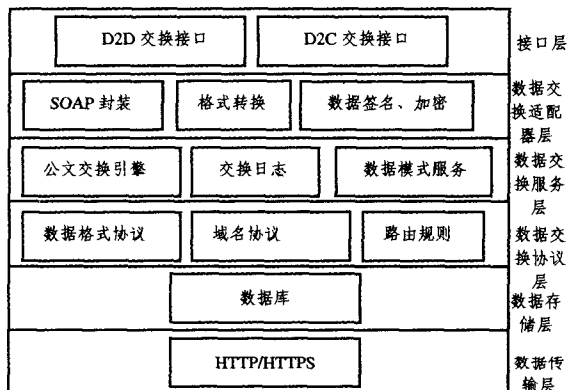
D2D 交换接口

D2C 交换接口

接口层

SOAP 封装

格式转换

数据签名、加密

数据交换适配器层

公文交换引擎

交换日志

数据模式服务

数据交换服务层

数据格式协议

域名协议

路由规则

数据交换协议层

数据库

数据存储层

HTTP/HTTPS

数据传输层